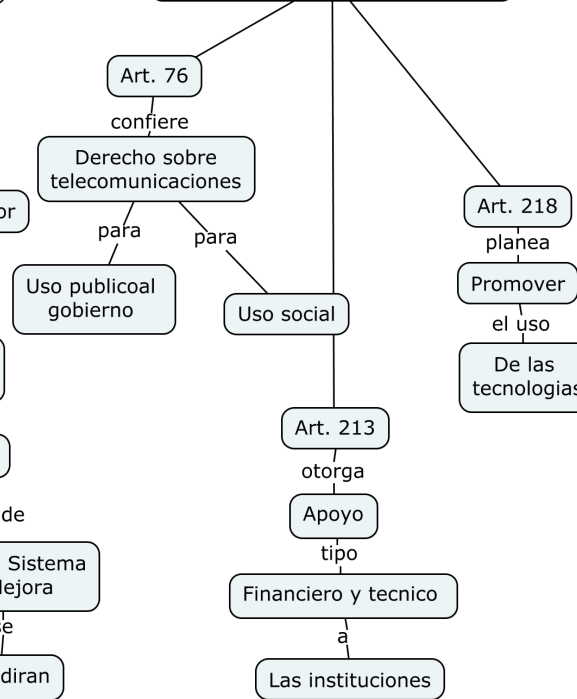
Art. 76
confiere
Derecho sobre telecomunicaciones
para
para
Uso publicoal gobierno
Uso social
or
de
Sistema
lejora
se
diran
Art. 213
otorga
Apoyo
tipo
Financiero y tecnico
a
Las instituciones
Art. 218
planea
Promover
el uso
De las tecnologias